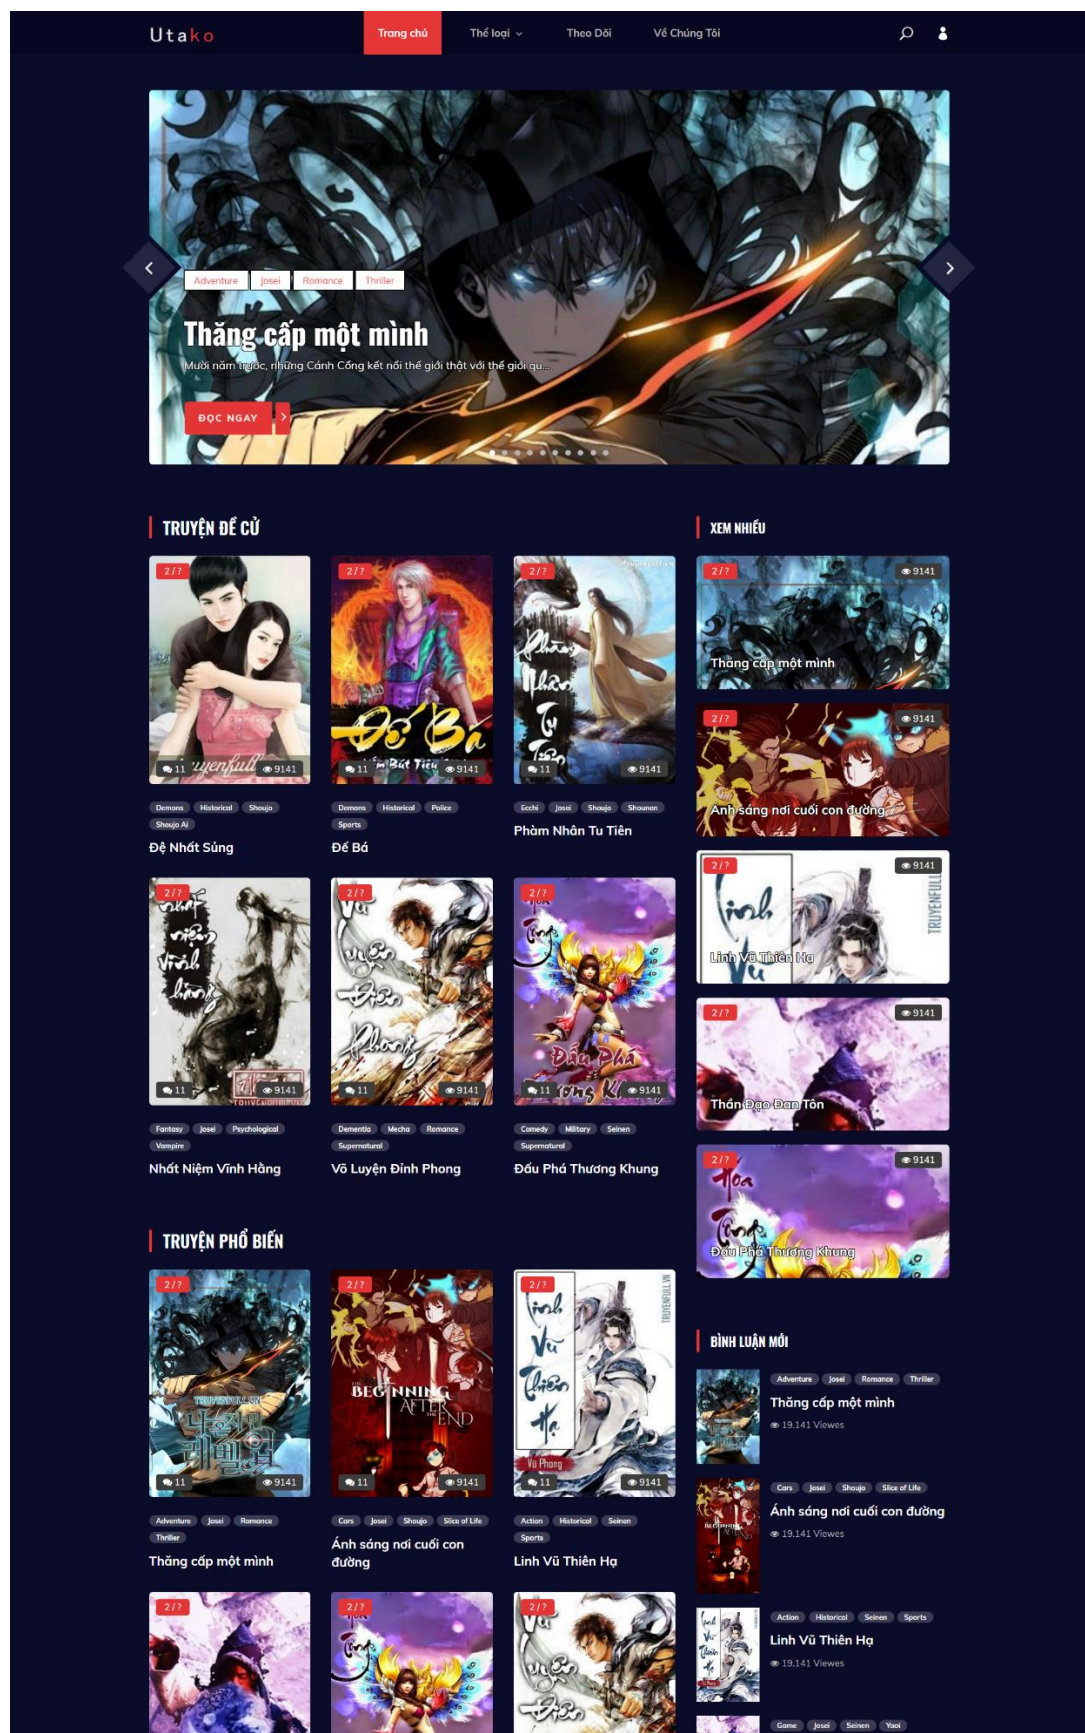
Utako

Trang chủ Thể loại Theo Dõi Về Chúng Tôi

Adventure Josei Romance Thriller

Thăng cấp một mình

Mười năm trước, những Cánh Cổng kết nối thế giới thật với thế giới qu...

ĐỌC NGAY

TRUYỆN ĐỀ CỬ

2 / ? 11 9141
Demons Historical Shoujo Shoujo Ai
Đệ Nhất Sủng

2 / ? 11 9141
Demons Historical Police Sports
Đế Bá

2 / ? 11 9141
Ecchi Josei Shoujo Shounen
Phàm Nhân Tu Tiên

2 / ? 11 9141
Fantasy Josei Psychological Vampire
Nhất Niệm Vĩnh Hằng

2 / ? 11 9141
Dementia Mecha Romance Supernatural
Võ Luyện Đỉnh Phong

2 / ? 11 9141
Comedy Military Seinen Supernatural
Đấu Phá Thương Khung

TRUYỆN PHỔ BIẾN

2 / ? 11 9141
Adventure Josei Romance Thriller
Thăng cấp một mình

2 / ? 11 9141
Cars Josei Shoujo Slice of Life
Ánh sáng nơi cuối con đường

2 / ? 11 9141
Action Historical Seinen Sports
Linh Vũ Thiên Hạ

2 / ?
2 / ?
2 / ?

XEM NHIỀU

2 / ? 9141 Thăng cấp một mình
2 / ? 9141 Ánh sáng nơi cuối con đường
2 / ? 9141 Linh Vũ Thiên Hạ
2 / ? 9141 Thần Đạo Đan Tôn
2 / ? 9141 Đấu Phá Thương Khung

BÌNH LUẬN MỚI

Adventure Josei Romance Thriller
Thăng cấp một mình
19.141 Views

Cars Josei Shoujo Slice of Life
Ánh sáng nơi cuối con đường
19.141 Views

Action Historical Seinen Sports
Linh Vũ Thiên Hạ
19.141 Views

Game Josei Seinen Yaoi